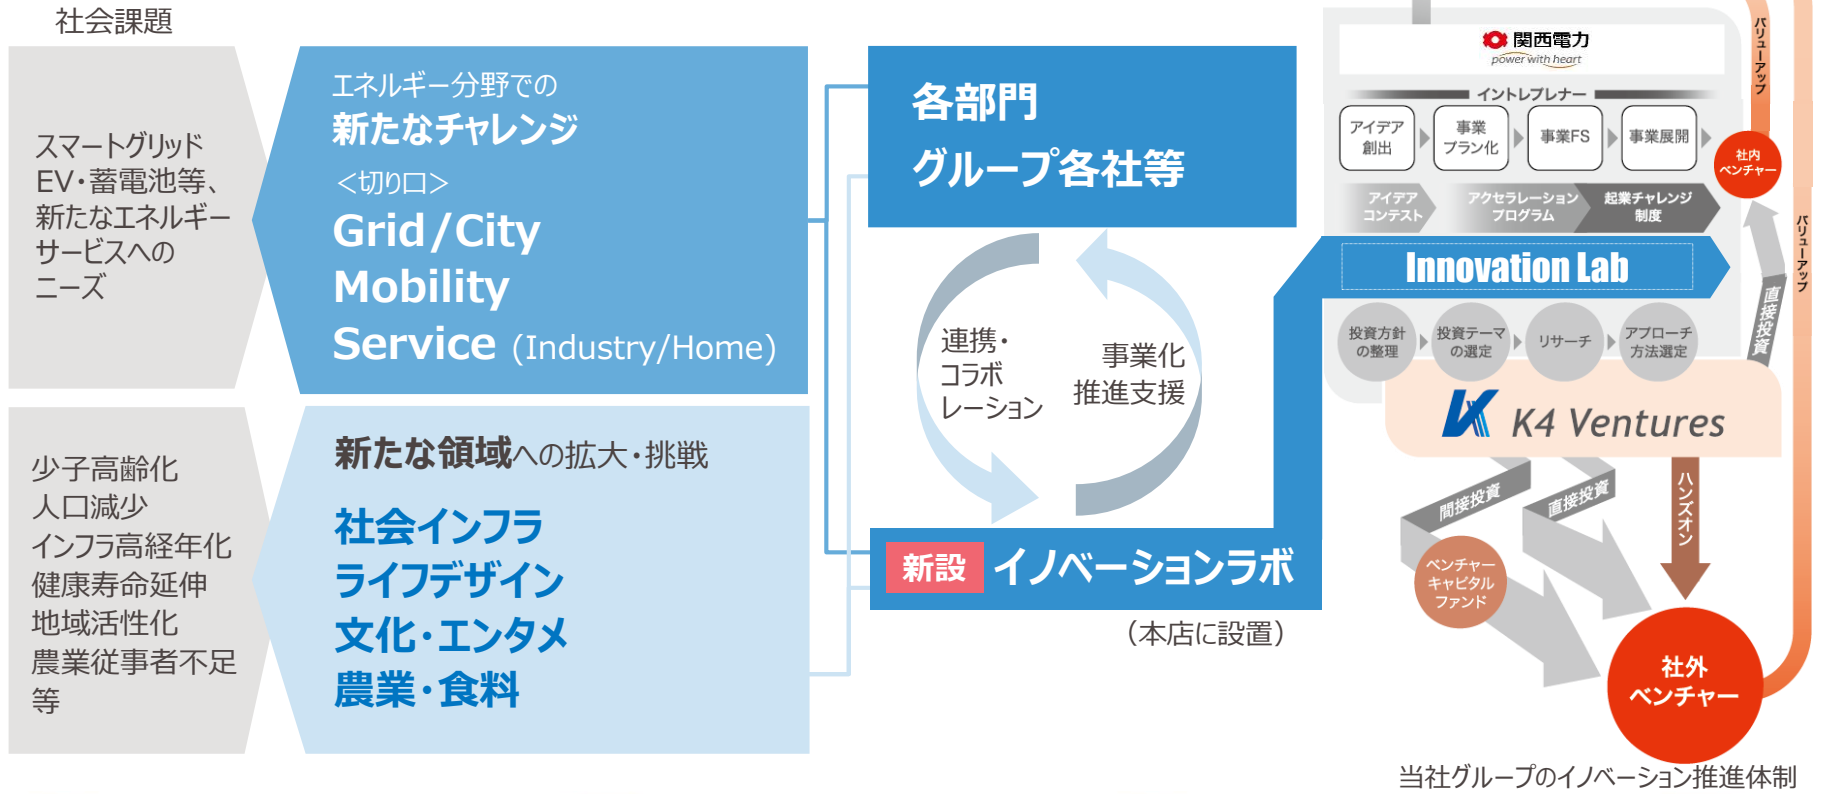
社会課題

スマートグリッド
EV・蓄電池等、
新たなエネルギー
サービスへの
ニーズ

エネルギー分野での
新たなチャレンジ
＜切り口＞
Grid / City
Mobility
Service (Industry/Home)

少子高齢化
人口減少
インフラ高経年化
健康寿命延伸
地域活性化
農業従事者不足
等

新たな領域への拡大・挑戦
社会インフラ
ライフデザイン
文化・エンタメ
農業・食料

各部門
グループ各社等

連携・
コラボ
レーション

事業化
推進支援

新設 イノベーションラボ
（本店に設置）

関西電力
power with heart

イントレプレナー
アイデア創出
事業プラン化
事業FS
事業展開
アイデアコンテスト
アクセラレーションプログラム
起業チャレンジ制度

社内ベンチャー

バリューアップ

Innovation Lab

投資方針の整理
投資テーマの選定
リサーチ
アプローチ方法選定

直接投資

K4 Ventures

間接投資
直接投資
ハンズオン

ベンチャーキャピタルファンド

社外ベンチャー

バリューアップ

当社グループのイノベーション推進体制